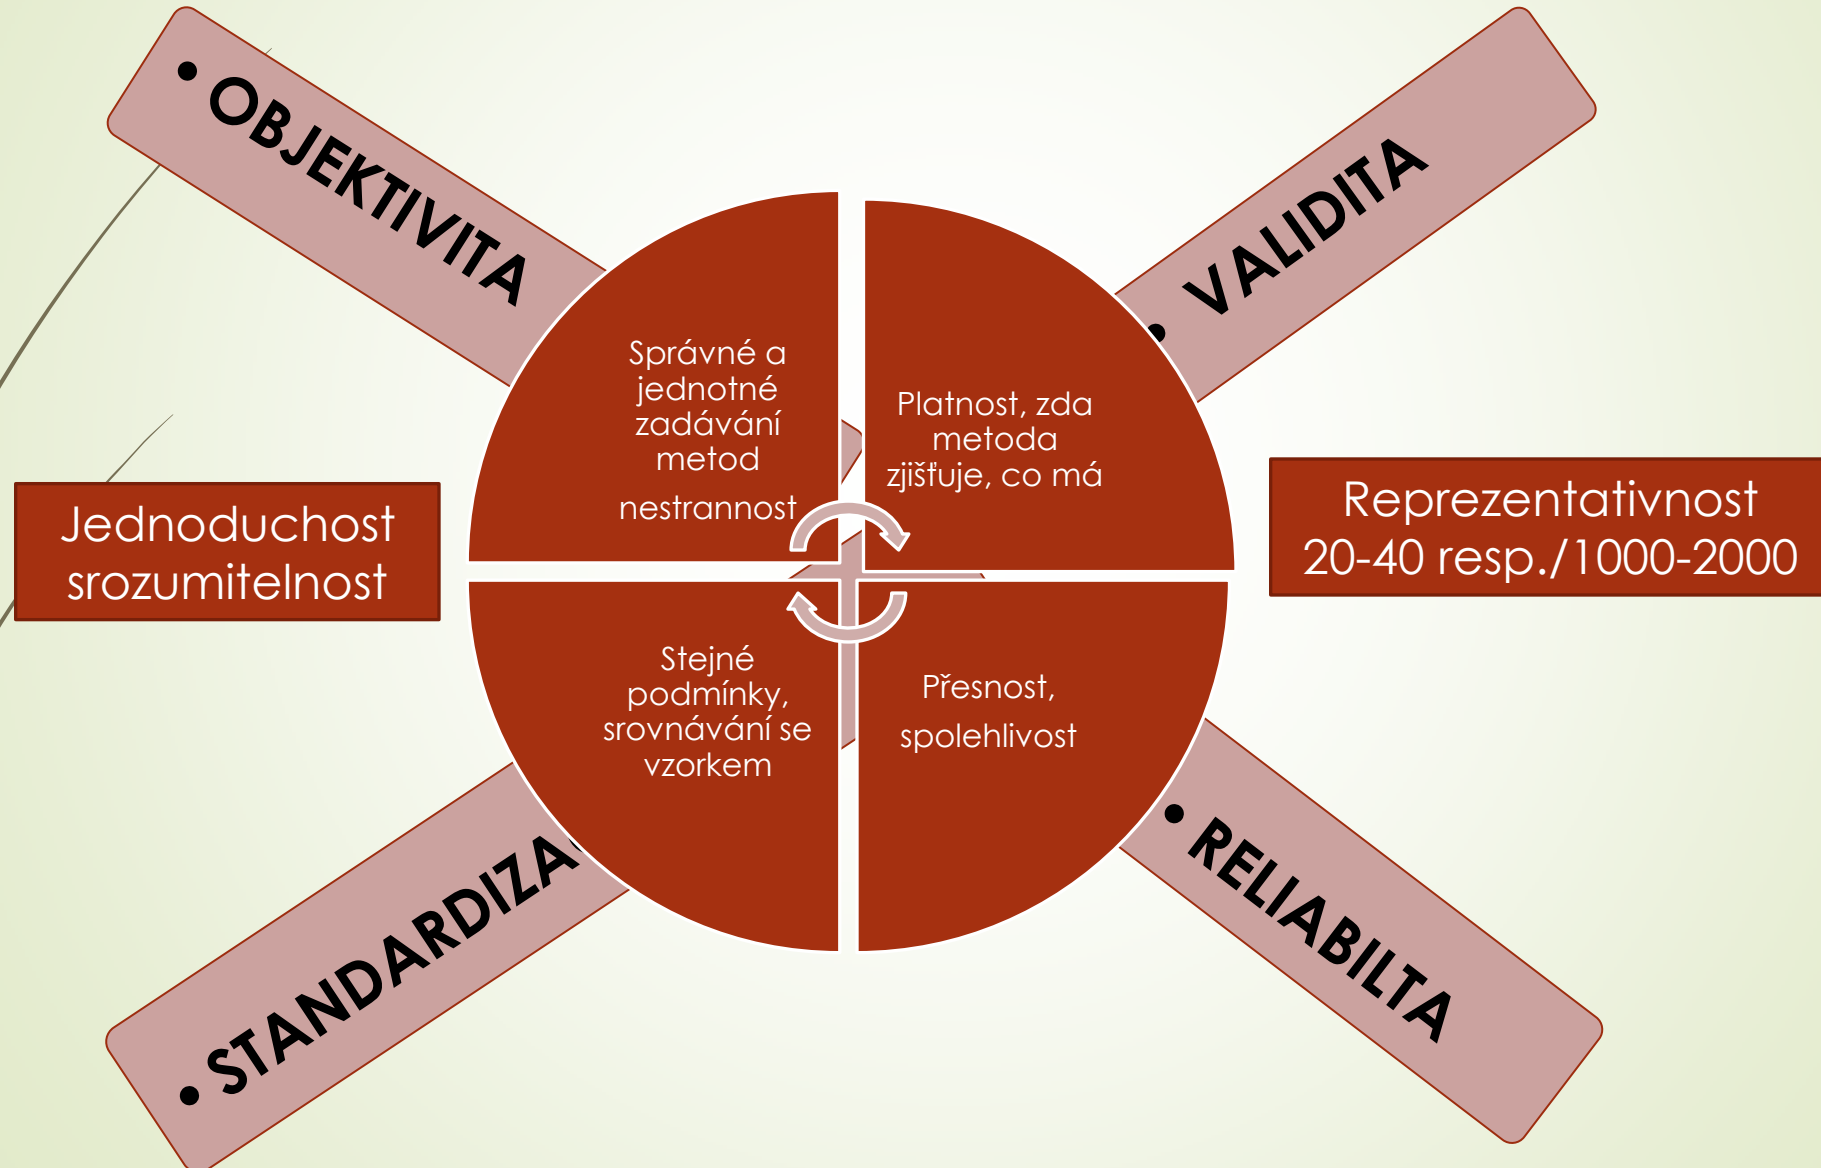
• OBJEKTIVITA

• VALIDITA

Správné a jednotné zadávání metod

nestrannost

Platnost, zda metoda zjišťuje, co má

Jednoduchost srozumitelnost

Reprezentativnost 20-40 resp./1000-2000

Stejné podmínky, srovnávání se vzorkem

Přesnost,

spolehlivost

• STANDARDIZA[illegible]

• RELIABILTA